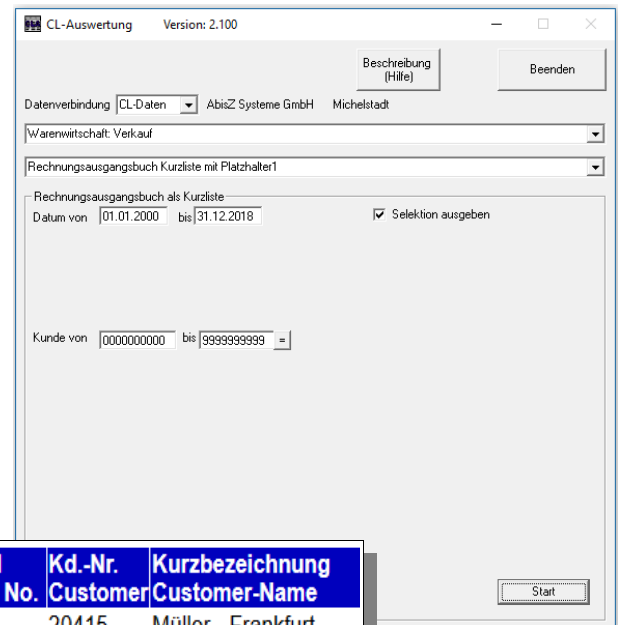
CL-Auswertung Version: 2.100

Beschreibung (Hilfe)

Beenden

Datenverbindung CL-Daten AbisZ Systeme GmbH Michelstadt

Warenwirtschaft: Verkauf

Rechnungsausgangsbuch Kurzliste mit Platzhalter1

Rechnungsausgangsbuch als Kurzliste

Datum von 01.01.2000 bis 31.12.2018

Selektion ausgeben

Kunde von 0000000000 bis 9999999999 =

| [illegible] | Kd.-Nr. | Kurzbezeichnung |
|---|---|---|
| No. | Customer | Customer-Name |
| | 20415 | Müller - Frankfurt |

Start